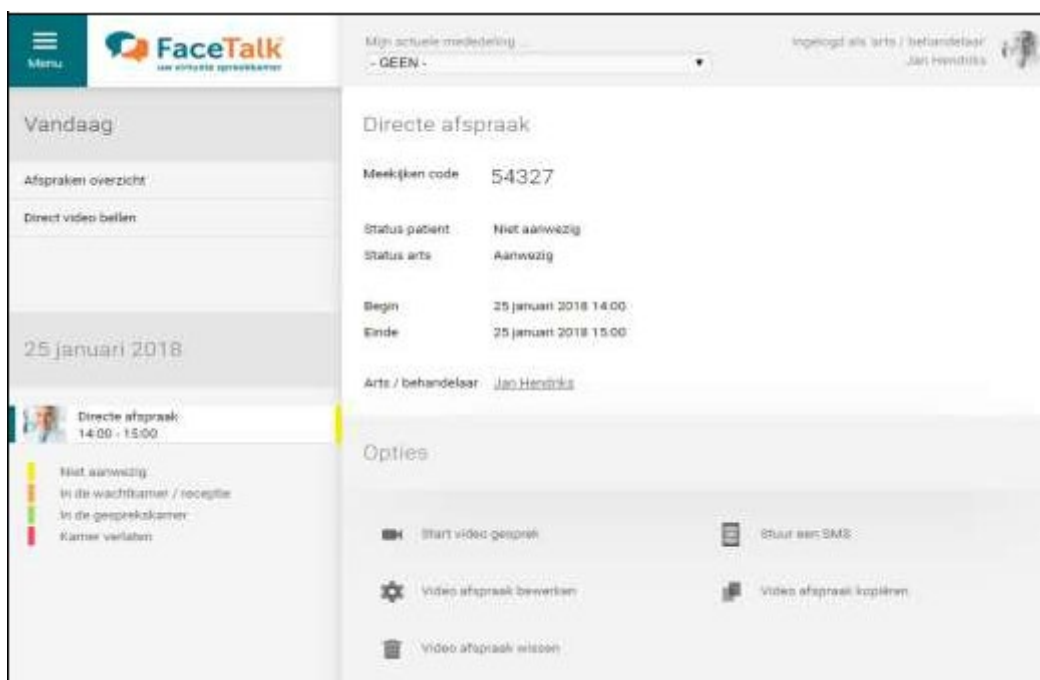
Menu

FaceTalk
uw virtuele spreekkamer

Mijn actuele mededeling
- GEEN -

Ingelogd als arts / behandelaar
Jan Hendriks

Vandaag

Afspraken overzicht

Direct video bellen

25 januari 2018

Directe afspraak
14:00 - 15:00

Niet aanwezig
In de wachtkamer / receptie
In de gesprekskamer
Kamer verlaten

Directe afspraak

Meekijken code 54327

Status patient Niet aanwezig
Status arts Aanwezig

Begin 25 januari 2018 14:00
Einde 25 januari 2018 15:00

Arts / behandelaar Jan Hendriks

Opties

Start video gesprek

Stuur een SMS

Video afspraak bewerken

Video afspraak kopiëren

Video afspraak wissen